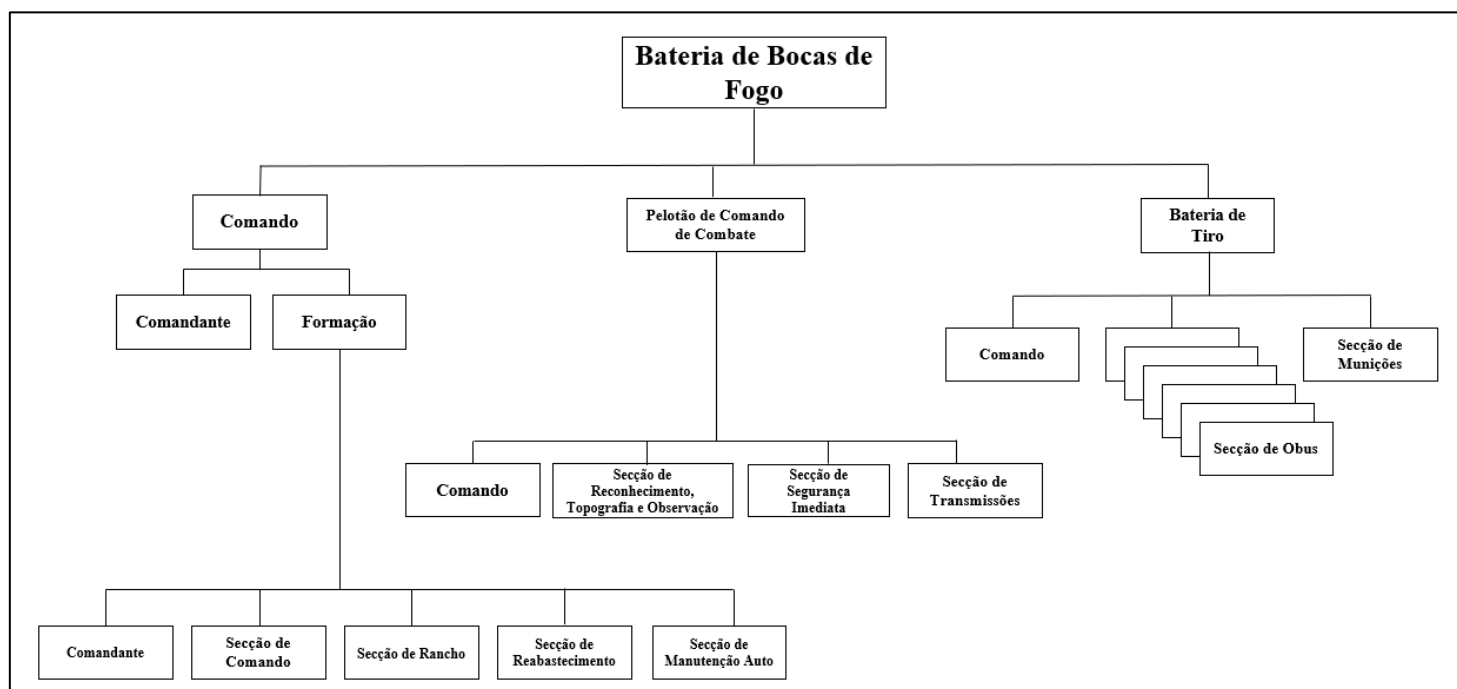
Bateria de Bocas de Fogo

Comando

Comandante

Formação

Comandante

Secção de Comando

Secção de Rancho

Secção de Reabastecimento

Secção de Manutenção Auto

Pelotão de Comando de Combate

Comando

Secção de Reconhecimento, Topografia e Observação

Secção de Segurança Imediata

Secção de Transmissões

Bateria de Tiro

Comando

Secção de Obus

Secção de Munições